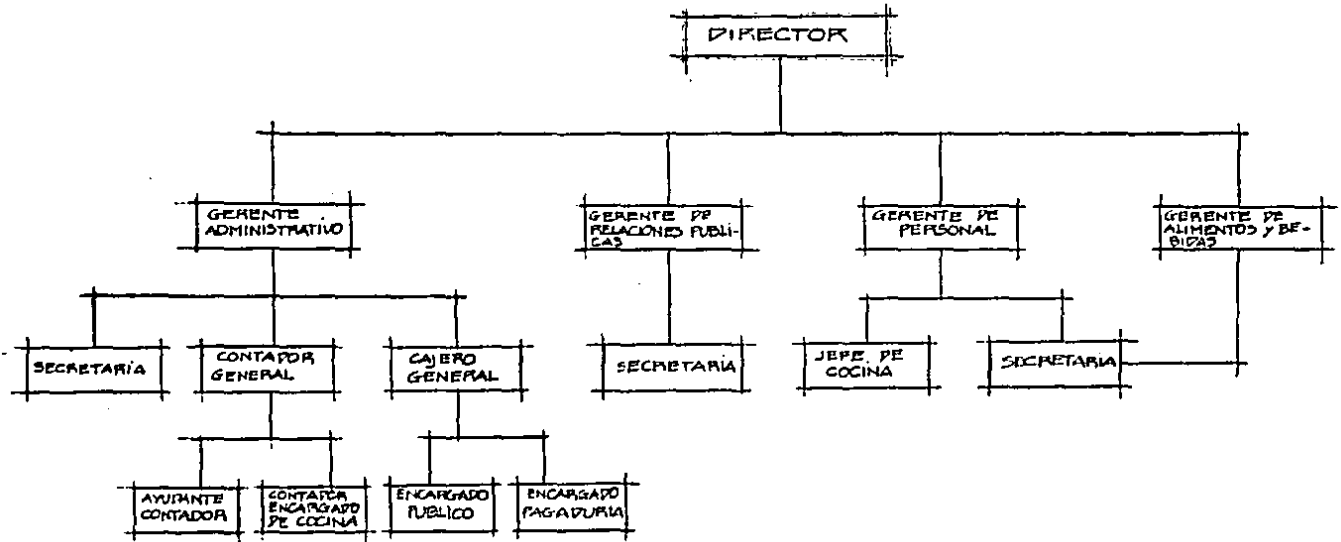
DIRECTOR

GERENTE ADMINISTRATIVO

GERENTE DE RELACIONES PUBLICAS

GERENTE DE PERSONAL

GERENTE DE ALIMENTOS Y BEBIDAS

SECRETARIA

CONTADOR GENERAL

CAJERO GENERAL

SECRETARIA

JEFE DE COCINA

SECRETARIA

AYUDANTE CONTADOR

CONTADOR ENCARGADO DE COCINA

ENCARGADO PUBLICO

ENCARGADO PAGADURIA